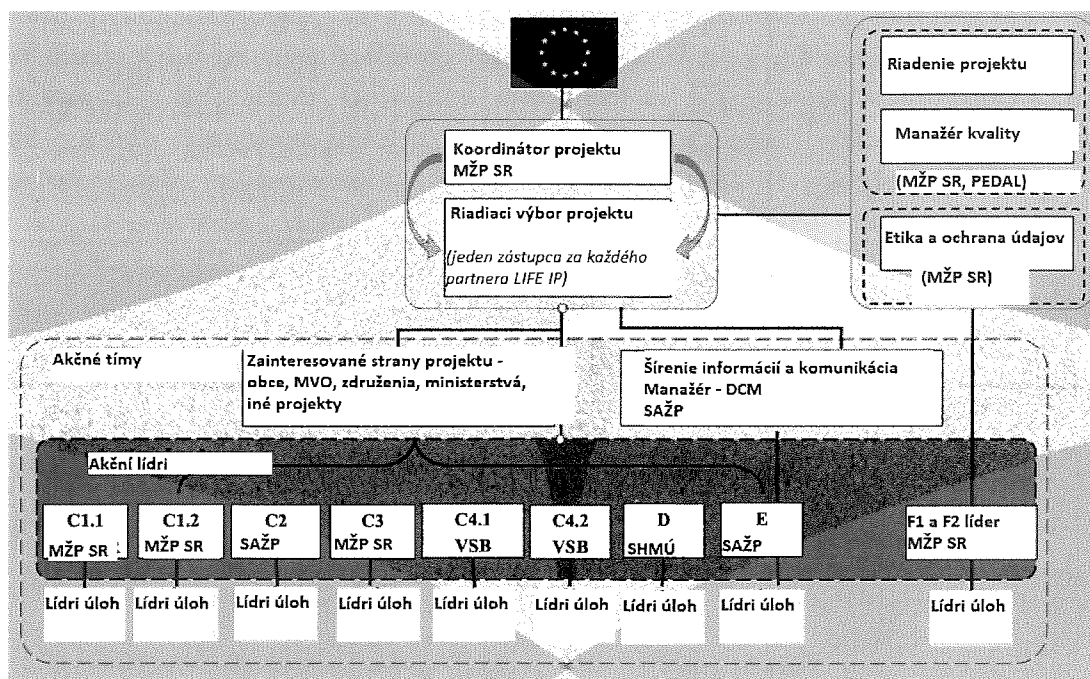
Riadenie projektu

Manažér kvality

(MŽP SR, PEDAL)

Koordinátor projektu
MŽP SR

Riadiaci výbor projektu

(jeden zástupca za každého partnera LIFE IP)

Etika a ochrana údajov

(MŽP SR)

Akčné tímy

Zainteresované strany projektu - obce, MVO, združenia, ministerstvá, iné projekty

Šírenie informácií a komunikácia
Manažér - DCM
SAŽP

Akční lídri

C1.1
MŽP SR

C1.2
MŽP SR

C2
SAŽP

C3
MŽP SR

C4.1
VSB

C4.2
VSB

D
SHMÚ

E
SAŽP

F1 a F2 líder
MŽP SR

Lídri úloh

Lídri úloh

Lídri úloh

Lídri úloh

Lídri úloh

Lídri úloh

Lídri úloh

Lídri úloh

Lídri úloh